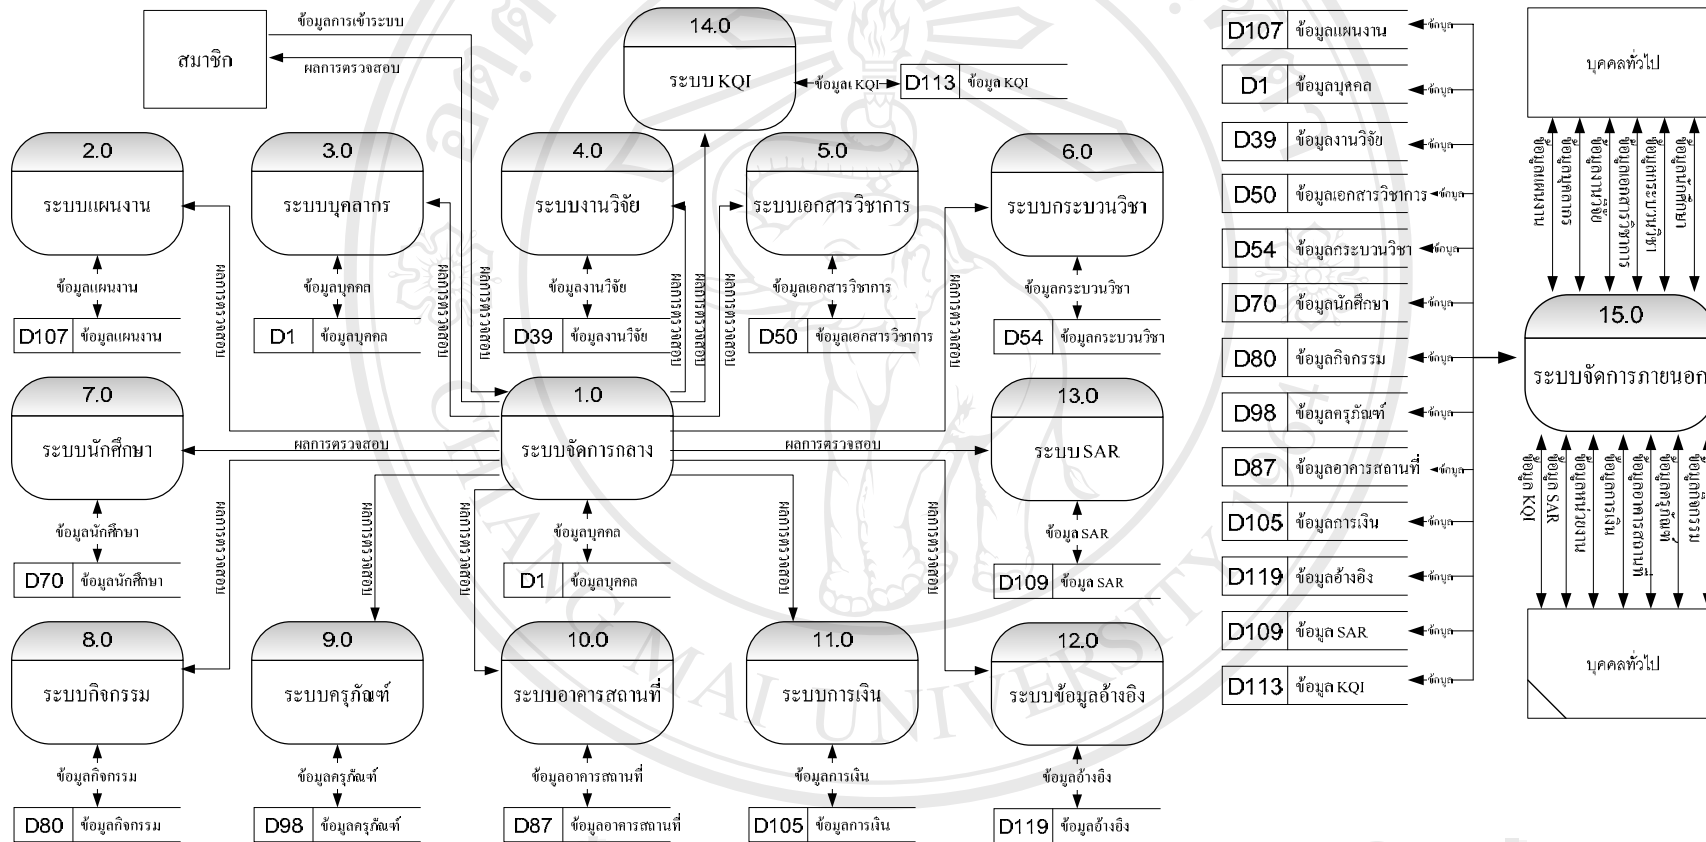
สมาชิก

ข้อมูลการเข้าระบบ

ผลการตรวจสอบ

14.0

ระบบ KQI

ข้อมูล KQI

D113 ข้อมูล KQI

2.0

ระบบแผนงาน

ข้อมูลแผนงาน

D107 ข้อมูลแผนงาน

3.0

ระบบบุคลากร

ข้อมูลบุคคล

D1 ข้อมูลบุคคล

4.0

ระบบงานวิจัย

ข้อมูลงานวิจัย

D39 ข้อมูลงานวิจัย

5.0

ระบบเอกสารวิชาการ

ข้อมูลเอกสารวิชาการ

D50 ข้อมูลเอกสารวิชาการ

6.0

ระบบกระบวนวิชา

ข้อมูลกระบวนวิชา

D54 ข้อมูลกระบวนวิชา

ผลการตรวจสอบ

ผลการตรวจสอบ

ผลการตรวจสอบ

ผลการตรวจสอบ

ผลการตรวจสอบ

ผลการตรวจสอบ

7.0

ระบบนักศึกษา

ข้อมูลนักศึกษา

D70 ข้อมูลนักศึกษา

1.0

ระบบจัดการกลาง

ผลการตรวจสอบ

ผลการตรวจสอบ

ข้อมูลบุคคล

D1 ข้อมูลบุคคล

13.0

ระบบ SAR

ข้อมูล SAR

D109 ข้อมูล SAR

ผลการตรวจสอบ

ผลการตรวจสอบ

ผลการตรวจสอบ

ผลการตรวจสอบ

ผลการตรวจสอบ

8.0

ระบบกิจกรรม

ข้อมูลกิจกรรม

D80 ข้อมูลกิจกรรม

9.0

ระบบครุภัณฑ์

ข้อมูลครุภัณฑ์

D98 ข้อมูลครุภัณฑ์

10.0

ระบบอาคารสถานที่

ข้อมูลอาคารสถานที่

D87 ข้อมูลอาคารสถานที่

11.0

ระบบการเงิน

ข้อมูลการเงิน

D105 ข้อมูลการเงิน

12.0

ระบบข้อมูลอ้างอิง

ข้อมูลอ้างอิง

D119 ข้อมูลอ้างอิง

D107 ข้อมูลแผนงาน

D1 ข้อมูลบุคคล

D39 ข้อมูลงานวิจัย

D50 ข้อมูลเอกสารวิชาการ

D54 ข้อมูลกระบวนวิชา

D70 ข้อมูลนักศึกษา

D80 ข้อมูลกิจกรรม

D98 ข้อมูลครุภัณฑ์

D87 ข้อมูลอาคารสถานที่

D105 ข้อมูลการเงิน

D119 ข้อมูลอ้างอิง

D109 ข้อมูล SAR

D113 ข้อมูล KQI

ข้อมูล

บุคคลทั่วไป

ข้อมูลแผนงาน

ข้อมูลบุคคล

ข้อมูลงานวิจัย

ข้อมูลเอกสารวิชาการ

ข้อมูลกระบวนวิชา

ข้อมูลนักศึกษา

15.0

ระบบจัดการภายนอก

ข้อมูล KQI

ข้อมูล SAR

ข้อมูลอ้างอิง

ข้อมูลการเงิน

ข้อมูลอาคารสถานที่

ข้อมูลครุภัณฑ์

ข้อมูลกิจกรรม

บุคคลทั่วไป